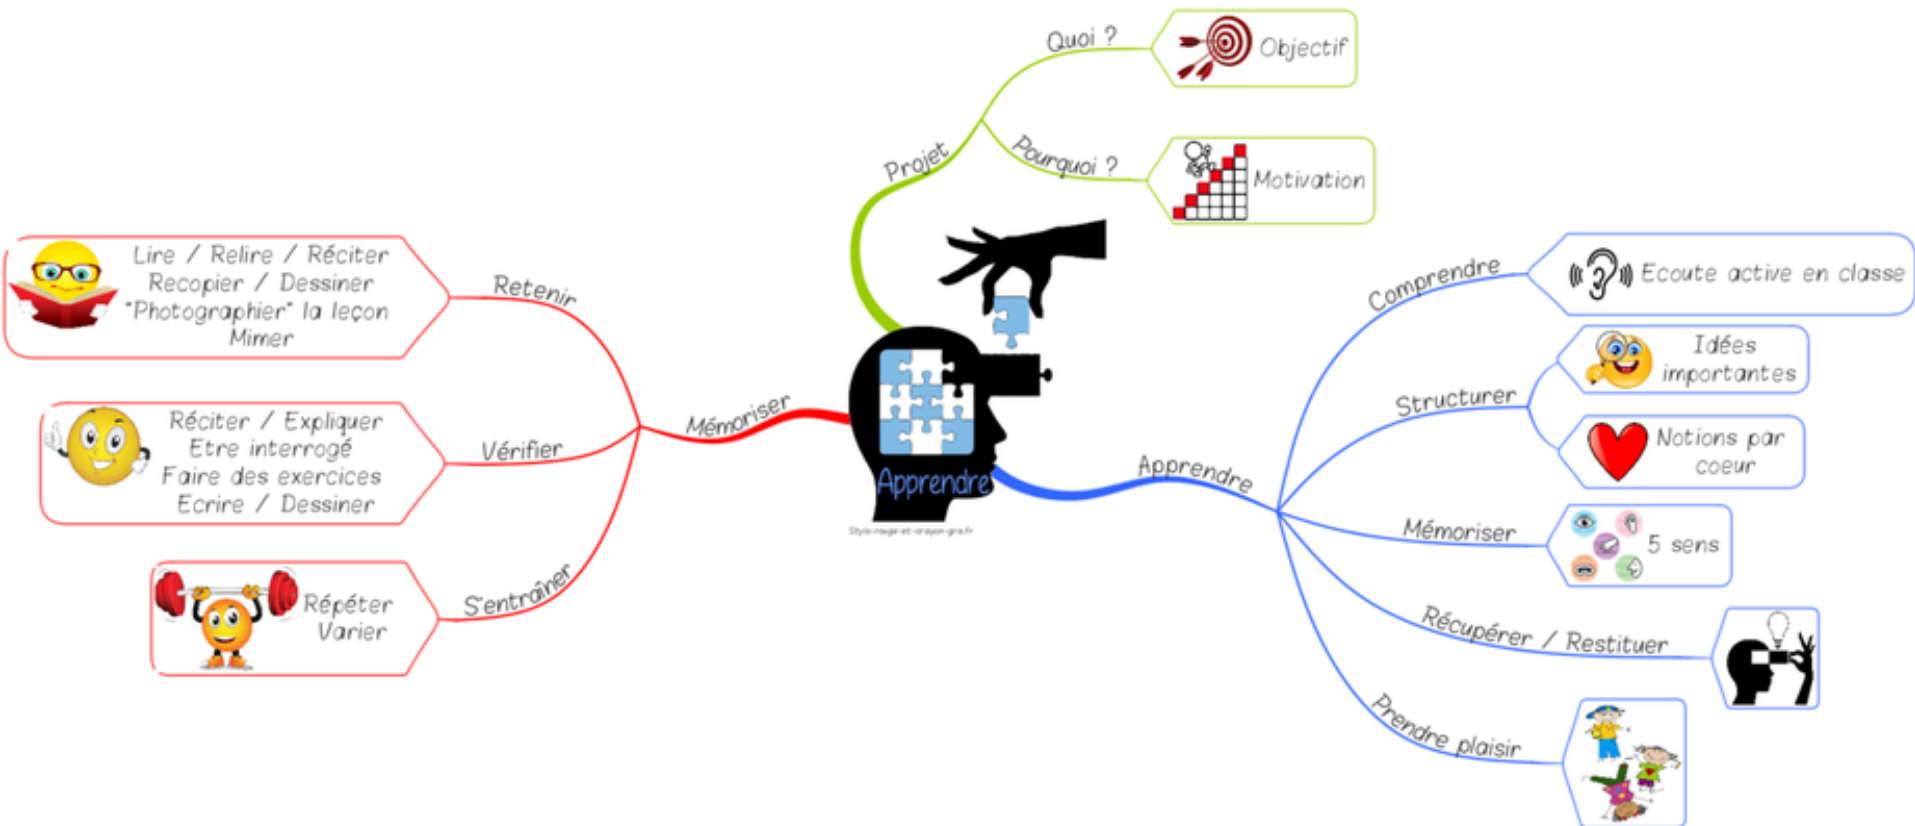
Apprendre

Projet
Quoi ?
Objectif
Pourquoi ?
Motivation

Mémoriser
Retenir
Lire / Relire / Réciter
Recopier / Dessiner
"Photographier" la leçon
Mimer
Vérifier
Réciter / Expliquer
Etre interrogé
Faire des exercices
Ecrire / Dessiner
S'entraîner
Répéter
Varier

Apprendre
Comprendre
Ecoute active en classe
Structurer
Idées importantes
Notions par coeur
Mémoriser
5 sens
Récupérer / Restituer
Prendre plaisir

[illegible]